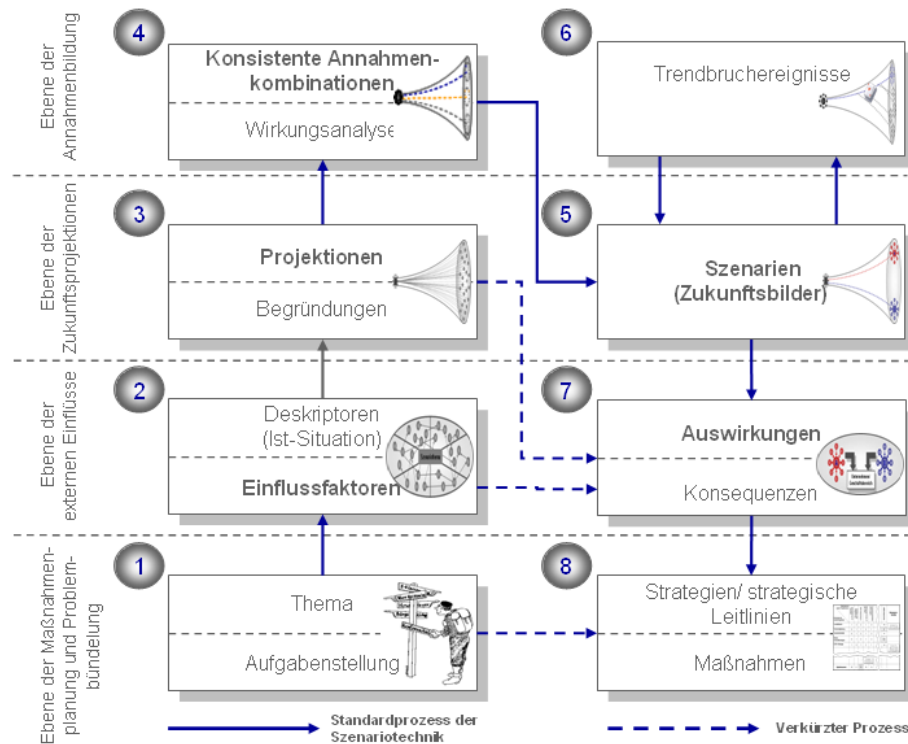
Ebene der Annahmenbildung

4

Konsistente Annahmenkombinationen

Wirkungsanalyse

6

Trendbruchereignisse

Ebene der Zukunftsprojektionen

3

Projektionen

Begründungen

5

Szenarien (Zukunftsbilder)

Ebene der externen Einflüsse

2

Deskriptoren (Ist-Situation)

Einflussfaktoren

7

Auswirkungen

Konsequenzen

Ebene der Maßnahmenplanung und Problembündelung

1

Thema

Aufgabenstellung

8

Strategien/ strategische Leitlinien

Maßnahmen

Standardprozess der Szenariotechnik

Verkürzter Prozess